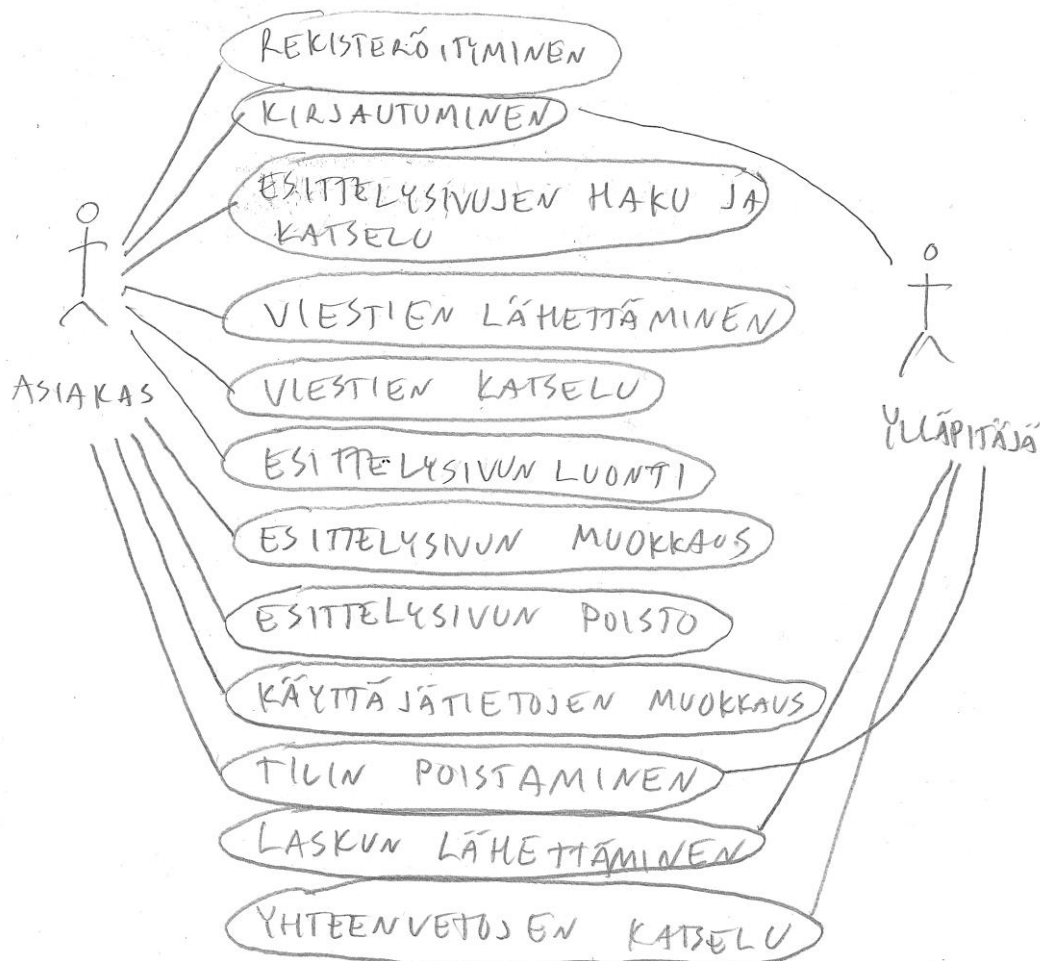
REKISTERÖITYMINEN

KIRJAUTUMINEN

ESITTELYSIVUJEN HAKU JA KATSELU

VIESTIEN LÄHETTÄMINEN

ASIAKAS

VIESTIEN KATSELU

YLLÄPITÄJÄ

ESITTELYSIVUN LUONTI

ESITTELYSIVUN MUOKKAUS

ESITTELYSIVUN POISTO

KÄYTTÄJÄTIETOJEN MUOKKAUS

TILIN POISTAMINEN

LASKUN LÄHETTÄMINEN

YHTEENVETOJEN KATSELU